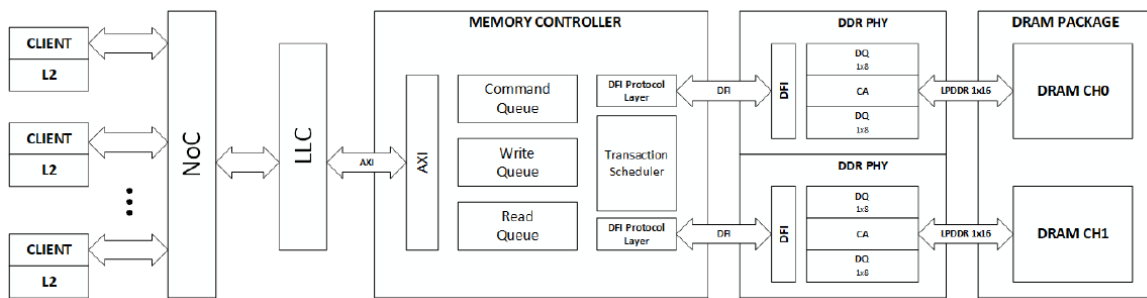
CLIENT
L2
CLIENT
L2
...
CLIENT
L2

NoC

LLC

AXI

MEMORY CONTROLLER

AXI

Command Queue

Write Queue

Read Queue

DFI Protocol Layer

Transaction Scheduler

DFI Protocol Layer

DFI

DFI

DDR PHY

DFI

DQ 1x8

CA

DQ 1x8

DDR PHY

DFI

DQ 1x8

CA

DQ 1x8

LPDDR 1x16

LPDDR 1x16

DRAM PACKAGE

DRAM CH0

DRAM CH1